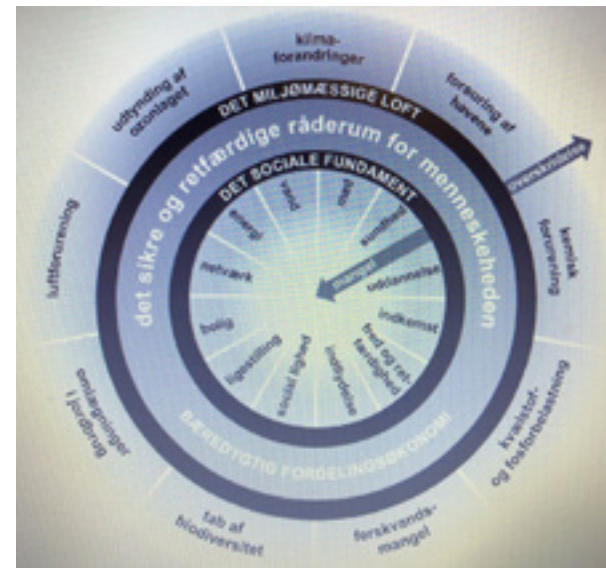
klima-
forandringer

forsuring af
havene

kemisk
forurening

kvælstof-
og fosforbelastning

ferskvands-
mangel

tab af
biodiversitet

omlægninger
i jordbrug

luftforurening

udtynding af
ozonlaget

DET MILJØMÆSSIGE LOFT

overskridelse

det sikre og retfærdige råderum for menneskeheden

DET SOCIALE FUNDAMENT

mangel

energi

vand

mad

sundhed

uddannelse

indkomst

fred og retfærdighed

indflydelse

social lighed

ligestilling

bolig

netværk

BÆREDYGTIG FORDELINGSØKONOMI